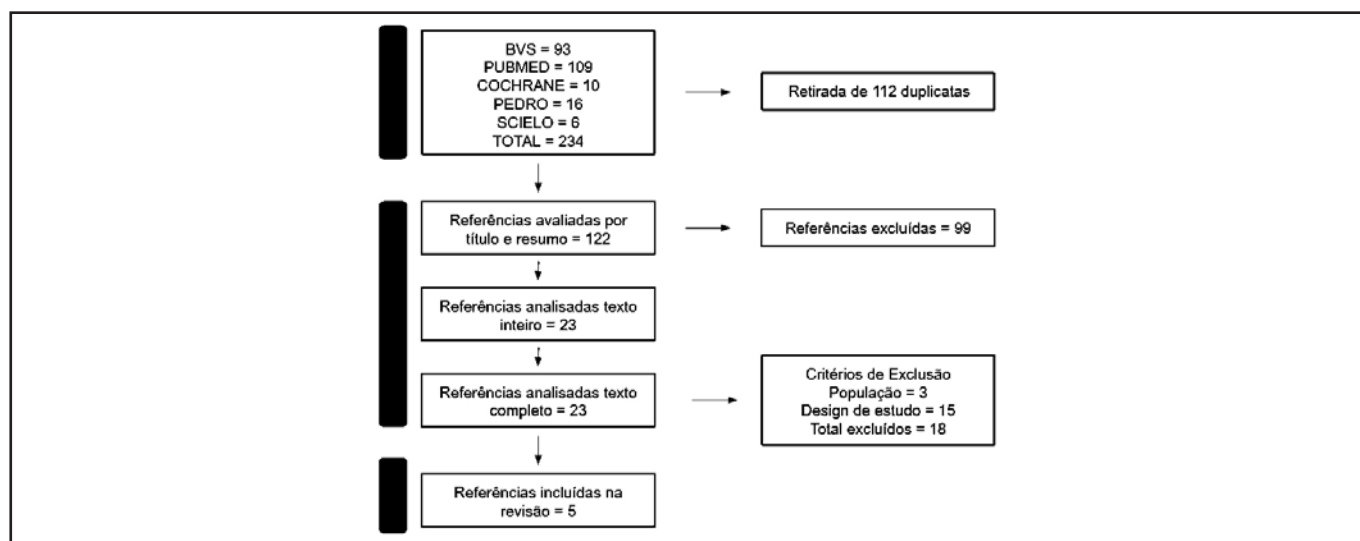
BVS = 93
PUBMED = 109
COCHRANE = 10
PEDRO = 16
SCIELO = 6
TOTAL = 234

Retirada de 112 duplicatas

Referências avaliadas por título e resumo = 122

Referências excluídas = 99

Referências analisadas texto inteiro = 23

Referências analisadas texto completo = 23

Critérios de Exclusão
População = 3
Design de estudo = 15
Total excluídos = 18

Referências incluídas na revisão = 5